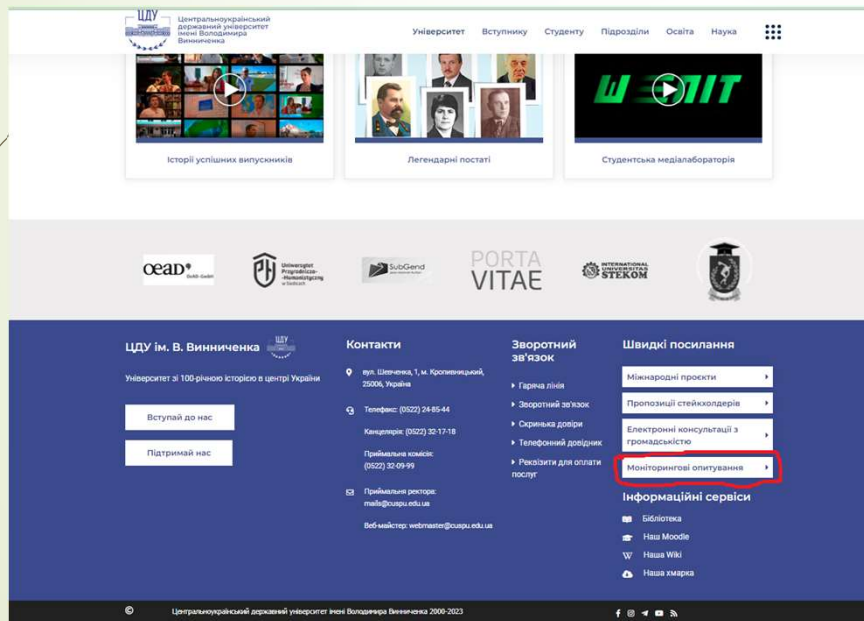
ЦДУ
Центральноукраїнський державний університет імені Володимира Винниченка

Університет Вступнику Студенту Підрозділи Освіта Наука

ШЕПІТ

Історії успішних випускників

Легендарні постаті

Студентська медіалабораторія

oead

Uniwersytet Przyrodniczo-Humanistyczny w Siedlcach

SubGend

PORTA VITAE

INTERNATIONAL UNIVERSITAS STEKOM

ЦДУ ім. В. Винниченка

Університет зі 100-річною історією в центрі України

Вступай до нас

Підтримай нас

Контакти

вул. Шевченка, 1, м. Кропивницький, 25006, Україна

Телефакс: (0522) 24-85-44

Канцелярія: (0522) 32-17-18

Приймальна комісія: (0522) 32-09-99

Приймальня ректора: mails@cuspu.edu.ua

Веб-майстер: webmaster@cuspu.edu.ua

Зворотний зв'язок

Гаряча лінія

Зворотний зв'язок

Скринька довіри

Телефонний довідник

Реквізити для оплати послуг

Швидкі посилання

Міжнародні проєкти

Пропозиції стейкхолдерів

Електронні консультації з громадськістю

Моніторингові опитування

Інформаційні сервіси

Бібліотека

Наш Moodle

Наша Wiki

Наша хмарка

© Центральноукраїнський державний університет імені Володимира Винниченка 2000-2023